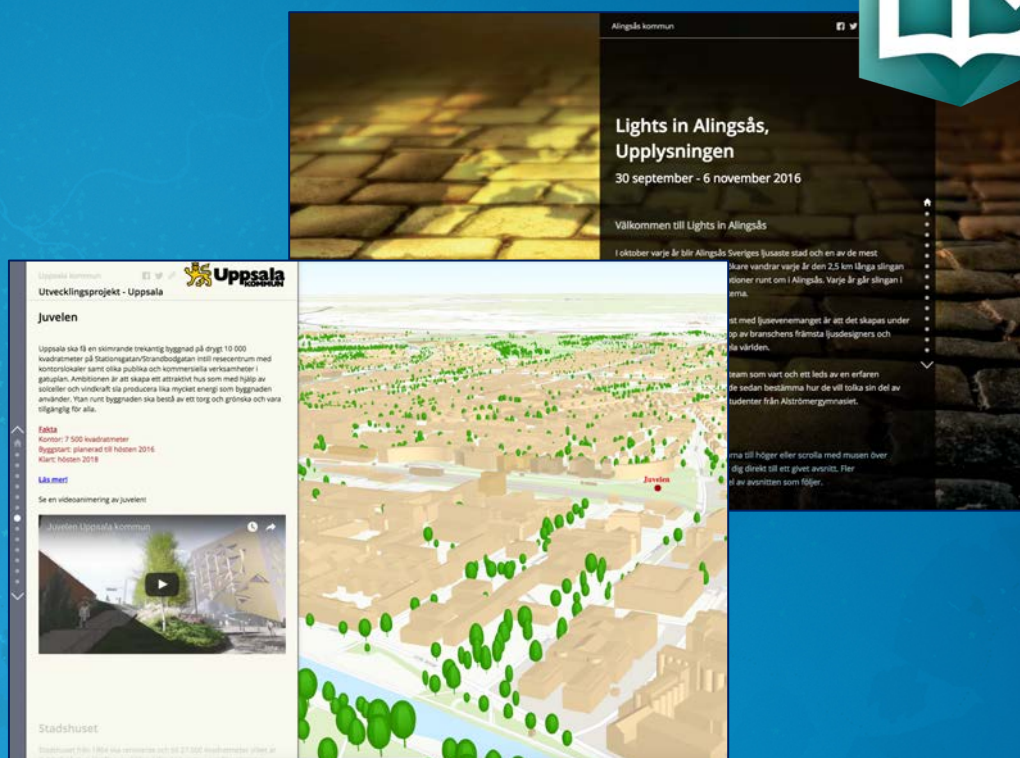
Alingsås kommun

Lights in Alingsås, Upplysningen

30 september - 6 november 2016

Välkommen till Lights in Alingsås

I oktober varje år blir Alingsås Sveriges ljusaste stad och en av de mest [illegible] besökare vandrar varje år den 2,5 km långa slingan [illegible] installationer runt om i Alingsås. Varje år går slingan i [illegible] tema.

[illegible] st med ljusevenemanget är att det skapas under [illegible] pp av branschens främsta ljusdesigners och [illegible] ela världen.

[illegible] team som vart och ett leds av en erfaren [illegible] de sedan bestämma hur de vill tolka sin del av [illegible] studenter från Alströmergymnasiet.

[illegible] arna till höger eller scrolla med musen över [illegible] dig direkt till ett givet avsnitt. Fler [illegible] el av avsnitten som följer.

Uppsala kommun

Uppsala KOMMUN

Utvecklingsprojekt - Uppsala

Juvelen

Uppsala ska få en skimrande trekantig byggnad på drygt 10 000 kvadratmeter på Stationsgatan/Strandbodgatan intill resecentrum med kontorslokaler samt olika publika och kommersiella verksamheter i gatuplan. Ambitionen är att skapa ett attraktivt hus som med hjälp av solceller och vindkraft ska producera lika mycket energi som byggnaden använder. Ytan runt byggnaden ska bestå av ett torg och grönska och vara tillgänglig för alla.

Fakta
Kontor: 7 500 kvadratmeter
Byggstart: planerad till hösten 2016
Klart: hösten 2018

Läs mer!

Se en videoanimering av Juvelen!

Juvelen Uppsala kommun

Juvelen

Stadshuset

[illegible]